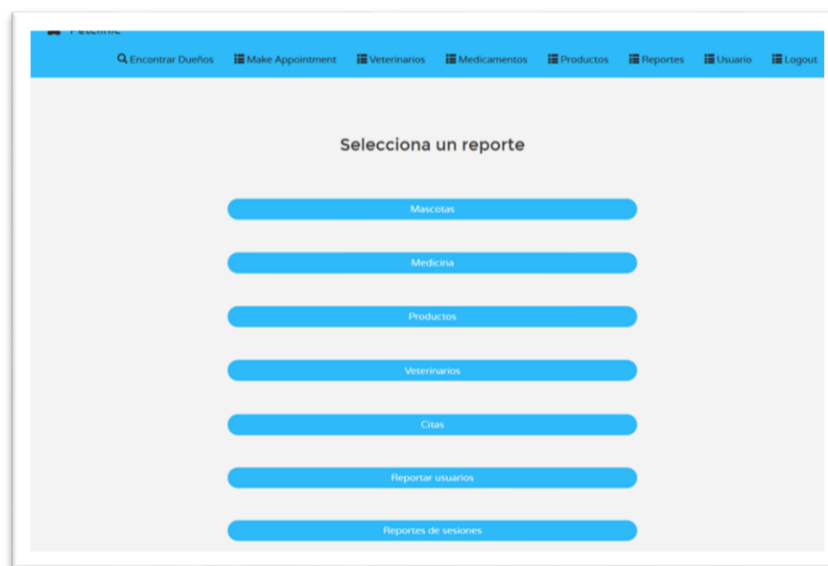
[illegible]

Encontrar Dueños Make Appointment Veterinarios Medicamentos Productos Reportes Usuario Logout

Selecciona un reporte

Mascotas

Medicina

Productos

Veterinarios

Citas

Reportar usuarios

Reportes de sesiones